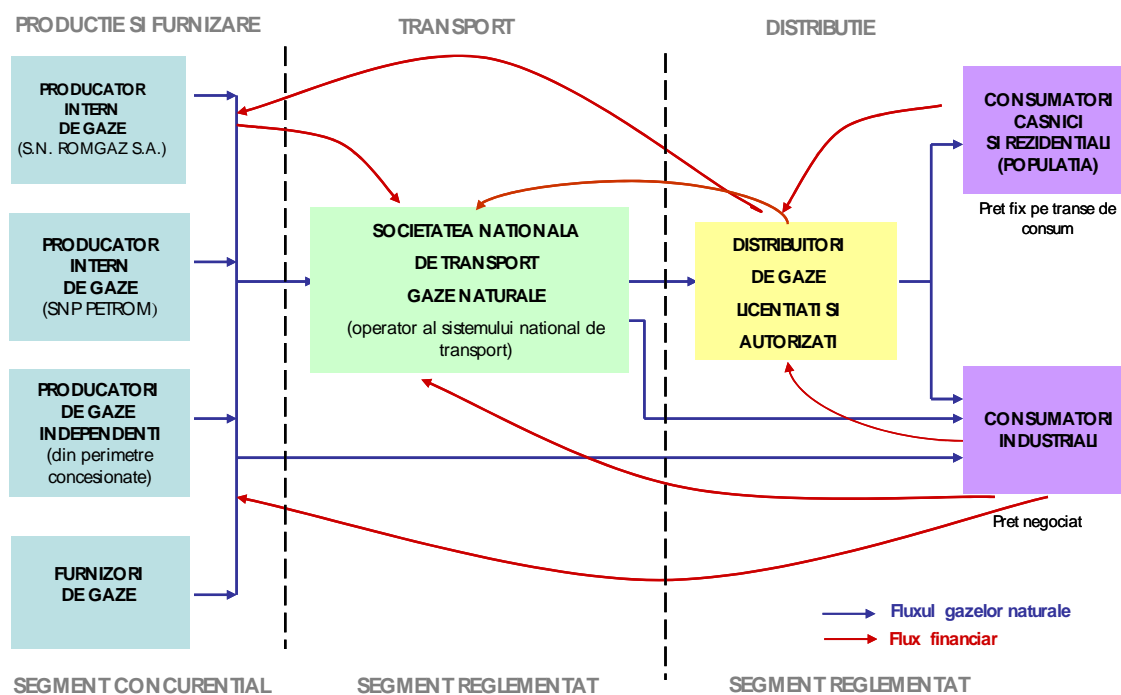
PRODUCTIE SI FURNIZARE

TRANSPORT

DISTRIBUTIE

PRODUCATOR INTERN DE GAZE (S.N. ROMGAZ S.A.)

PRODUCATOR INTERN DE GAZE (SNP PETROM)

PRODUCATORI DE GAZE INDEPENDENTI (din perimetre concesionate)

FURNIZORI DE GAZE

SOCIETATEA NATIONALA DE TRANSPORT GAZE NATURALE

(operator al sistemului national de transport)

DISTRIBUITORI DE GAZE LICENTIATI SI AUTORIZATI

CONSUMATORI CASNICI SI REZIDENTIALI (POPULATIA)

Pret fix pe transe de consum

CONSUMATORI INDUSTRIALI

Pret negociat

Fluxul gazelor naturale

Flux financiar

SEGMENT CONCURENTIAL

SEGMENT REGLEMENTAT

SEGMENT REGLEMENTAT